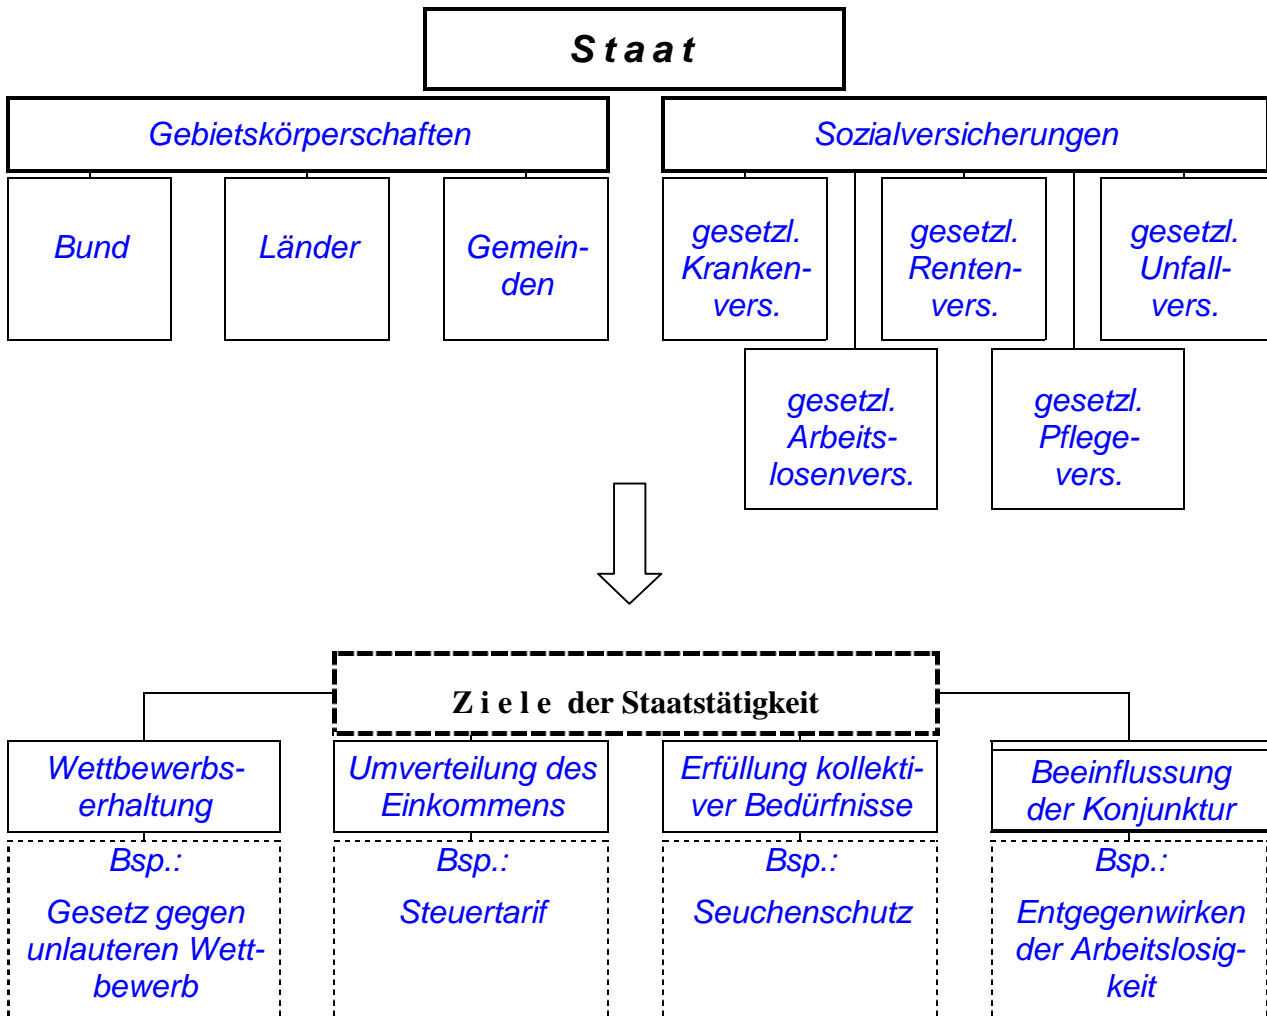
S t a a t

Gebietskörperschaften

Sozialversicherungen

Bund

Länder

Gemeinden

gesetzl. Krankenvers.

gesetzl. Rentenvers.

gesetzl. Unfallvers.

gesetzl. Arbeitslosenvers.

gesetzl. Pflegevers.

Z i e l e der Staatstätigkeit

Wettbewerbserhaltung

Bsp.:

Gesetz gegen unlauteren Wettbewerb

Umverteilung des Einkommens

Bsp.:

Steuertarif

Erfüllung kollektiver Bedürfnisse

Bsp.:

Seuchenschutz

Beeinflussung der Konjunktur

Bsp.:

Entgegenwirken der Arbeitslosigkeit